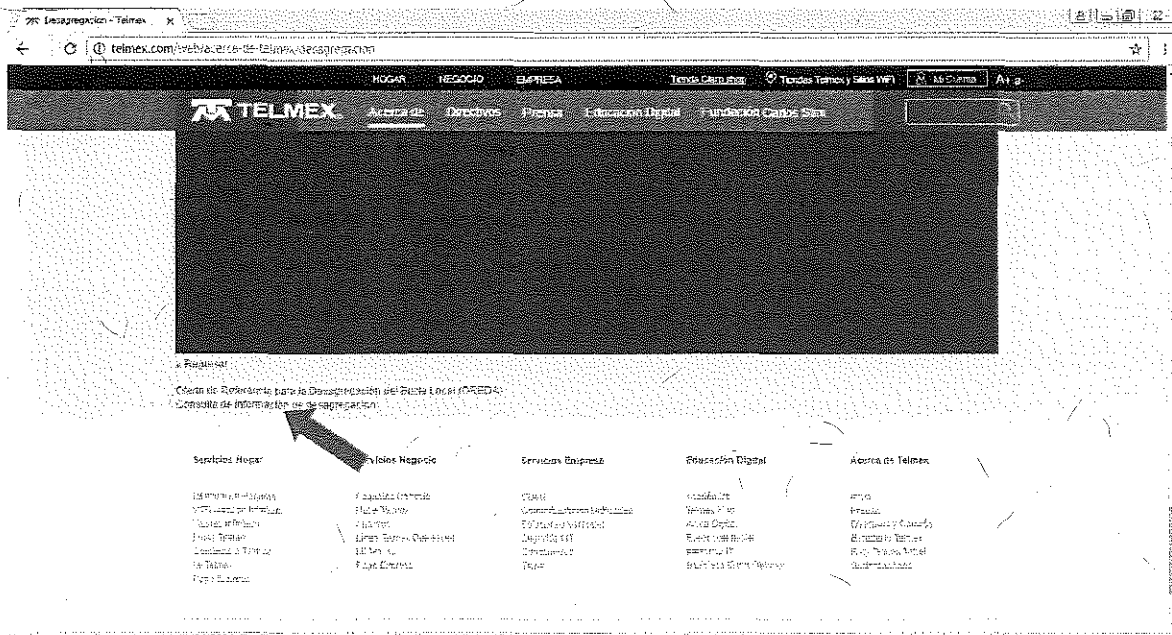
Desagregacion - Telmex ×

telmex.com/web/acerca-de-telmex/desagregacion

HOGAR NEGOCIO EMPRESA Tienda Claro shop Tiendas Telmex y Sitios WiFi Mi Cuenta A+ a-

TELMEX. Acerca de Directivos Prensa Educación Digital Fundación Carlos Slim

« Regresar

Oferta de Referencia para la Desagregación del Bucle Local (OREDA)
Consulta de información de desagregación

Servicios Hogar

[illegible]
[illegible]
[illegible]
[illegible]
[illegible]
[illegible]
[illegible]

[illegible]vicios Negocio

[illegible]
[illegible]
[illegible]
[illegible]
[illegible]
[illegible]

Servicios Empresa

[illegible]
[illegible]
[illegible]
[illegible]
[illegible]
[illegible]

Educación Digital

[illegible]
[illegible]
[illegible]
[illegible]
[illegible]
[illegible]

Acerca de Telmex

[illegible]
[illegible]
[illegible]
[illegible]
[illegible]
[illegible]